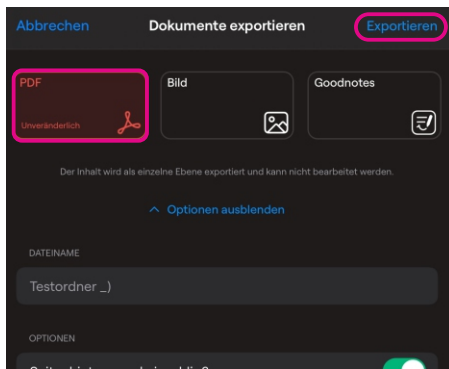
Abbrechen
Dokumente exportieren
Exportieren

PDF
Unveränderlich

Bild

Goodnotes

Der Inhalt wird als einzelne Ebene exportiert und kann nicht bearbeitet werden.

^ Optionen ausblenden

DATEINAME

Testordner _)

OPTIONEN

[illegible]